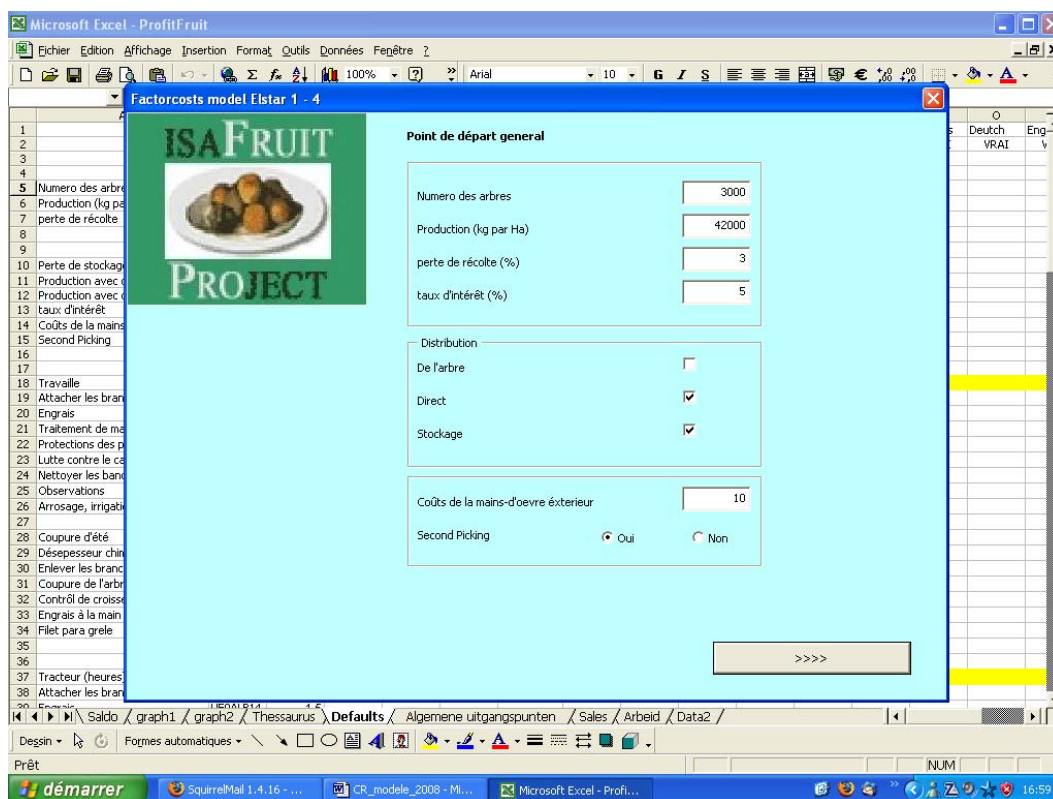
Microsoft Excel - ProfitFruit

Fichier Edition Affichage Insertion Format Outils Données Fenêtre ?

100% Arial 10 G I S €

Factorcosts model Elstar 1 - 4

| | A |
|---|---|
| 1 | |
| 2 | |
| 3 | |
| 4 | |
| 5 | Numero des arbre |
| 6 | Production (kg pa |
| 7 | perte de récolte |
| 8 | |
| 9 | |
| 10 | Perte de stockage |
| 11 | Production avec |
| 12 | Production avec |
| 13 | taux d'intérêt |
| 14 | Coûts de la mains |
| 15 | Second Picking |
| 16 | |
| 17 | |
| 18 | Travaille |
| 19 | Attacher les bran |
| 20 | Engrais |
| 21 | Traitement de ma |
| 22 | Protections des p |
| 23 | Lutte contre le ca |
| 24 | Nettoyer les banc |
| 25 | Observations |
| 26 | Arrosage, irrigati |
| 27 | |
| 28 | Coupure d'été |
| 29 | Désepesseur chin |
| 30 | Enlever les branc |
| 31 | Coupure de l'arbr |
| 32 | Contrôl de croisse |
| 33 | Engrais à la main |
| 34 | Filet para grele |
| 35 | |
| 36 | |
| 37 | Tracteur (heures |
| 38 | Attacher les bran |

O
Deutch
VRAI
Eng

ISAFRUIT PROJECT

Point de départ general

Numero des arbres 3000

Production (kg par Ha) 42000

perte de récolte (%) 3

taux d'intérêt (%) 5

Distribution

De l'arbre

Direct

Stockage

Coûts de la mains-d'oevre éxterieur 10

Second Picking Oui Non

>>>>

Saldo / graph1 / graph2 / Thessaurus / Defaults / Algemene uitgangspunten / Sales / Arbeid / Data2 /

Dessin Formes automatiques

Prêt NUM

démarrer SquirrelMail 1.4.16 - ... CR_modele_2008 - Mi... Microsoft Excel - Profi... 16:59